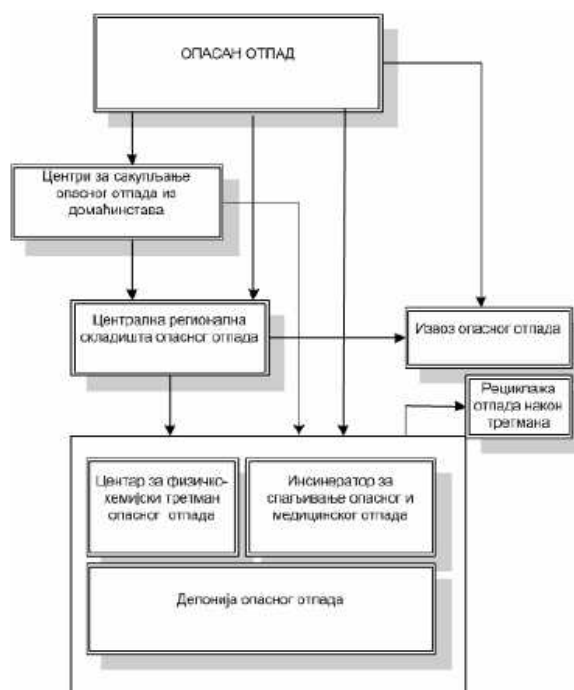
ОПАСАН ОТПАД

Центри за сакупљање опасног отпада из домаћинстава

Централна регионална складишта опасног отпада

Извоз опасног отпада

Рециклажа отпада након третмана

Центар за физичко-хемијски третман опасног отпада

Инсинератор за спаљивање опасног и медицинског отпада

Депонија опасног отпада